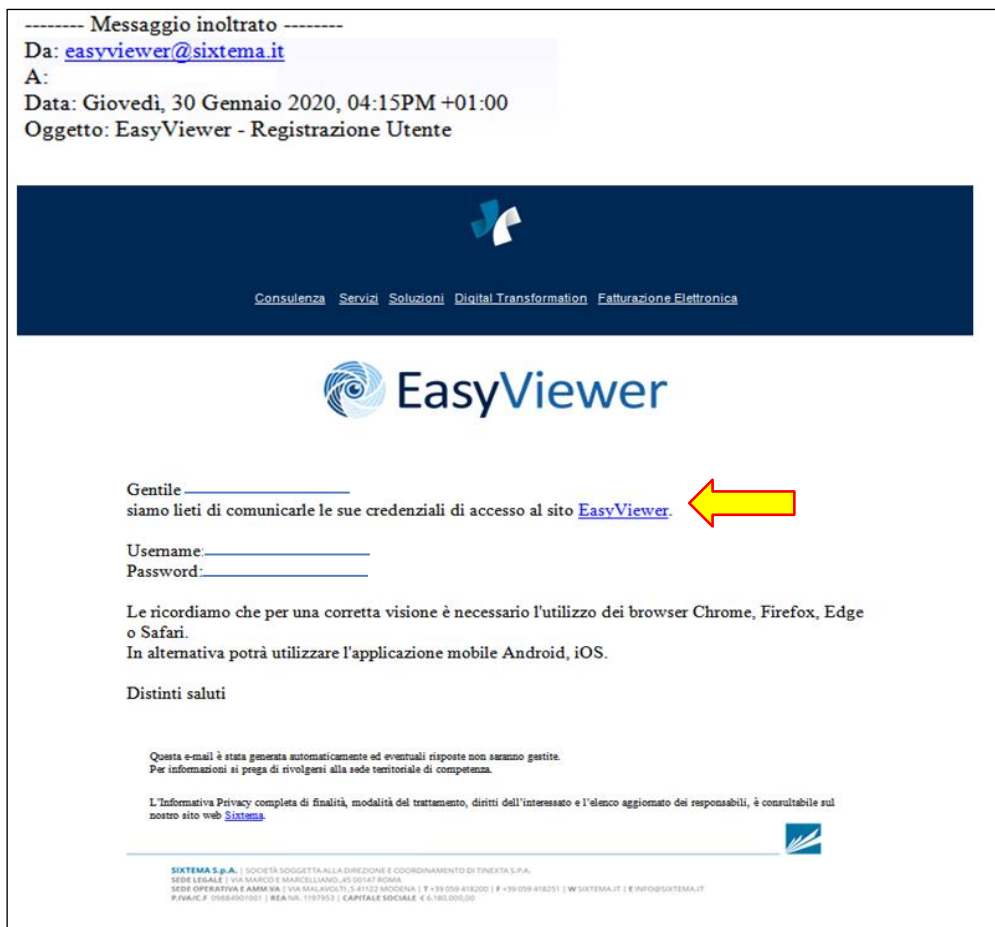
-------- Messaggio inoltrato --------
Da: easyviewer@sixtema.it
A:
Data: Giovedì, 30 Gennaio 2020, 04:15PM +01:00
Oggetto: EasyViewer - Registrazione Utente

Consulenza Servizi Soluzioni Digital Transformation Fatturazione Elettronica

EasyViewer

Gentile
siamo lieti di comunicarle le sue credenziali di accesso al sito EasyViewer.

Username:
Password:

Le ricordiamo che per una corretta visione è necessario l'utilizzo dei browser Chrome, Firefox, Edge o Safari.
In alternativa potrà utilizzare l'applicazione mobile Android, iOS.

Distinti saluti

Questa e-mail è stata generata automaticamente ed eventuali risposte non saranno gestite.
Per informazioni si prega di rivolgersi alla sede territoriale di competenza.

L'Informativa Privacy completa di finalità, modalità del trattamento, diritti dell'interessato e l'elenco aggiornato dei responsabili, è consultabile sul nostro sito web Sixtema.

SIXTEMA S.p.A. | SOCIETÀ SOGGETTA ALLA DIREZIONE E COORDINAMENTO DI TINEXTA S.P.A.
SEDE LEGALE | VIA MARCO E MARCELLIANO, 45 00147 ROMA
SEDE OPERATIVA E AMM.VA | VIA MALAVOLTI, 5 41122 MODENA | T +39 059 418200 | F +39 059 418251 | W SIXTEMA.IT | E INFO@SIXTEMA.IT
P.IVA/C.F 09684901001 | REA NR. 1197953 | CAPITALE SOCIALE € 6.180.000,00